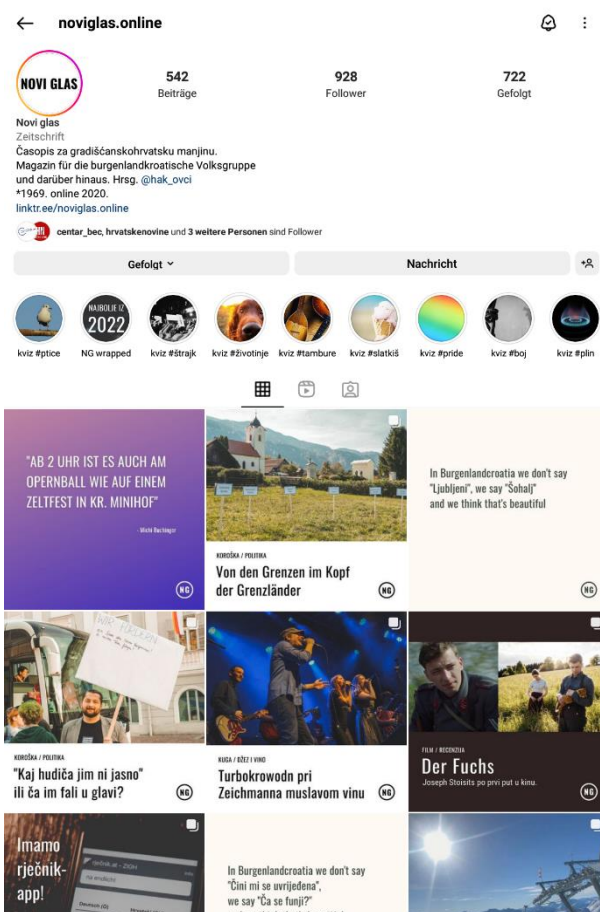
noviglas.online

NOVI GLAS

542
Beiträge

928
Follower

722
Gefolgt

Novi glas
Zeitschrift
Časopis za gradišćanskohrvatsku manjinu.
Magazin für die burgenlandkroatische Volksgruppe und darüber hinaus. Hrsg. @hak_ovci
*1969. online 2020.
linktr.ee/noviglas.online

center_bec, hrvatskenovine und 3 weitere Personen sind Follower

Gefolgt

Nachricht

NAJBOLJE IZ 2022

kviz #ptice
NG wrapped
kviz #štrajk
kviz #životinje
kviz #tambure
kviz #slatkiš
kviz #pride
kviz #boj
kviz #plin

"AB 2 UHR IST ES AUCH AM OPERNBALL WIE AUF EINEM ZELTFEST IN KR. MINIHOF"
- Michi Buchinger
NG

KOROŠKA / POLITIKA
Von den Grenzen im Kopf der Grenzländer
NG

In Burgenlandcroatia we don't say "Ljubljeni", we say "Šohalj" and we think that's beautiful
NG

KOROŠKA / POLITIKA
"Kaj hudiča jim ni jasno" ili ča im fali u glavi?
NG

KUGA / BŽEZ I VINO
Turbokrowodn pri Zeichmanna muslavom vinu
NG

FILM / RECENZIJA
Der Fuchs
Joseph Stoisits po prvi put u kinu.
NG

Imamo rječnik-app!

In Burgenlandcroatia we don't say "Čini mi se uvriježena", we say "Ča se funji?"